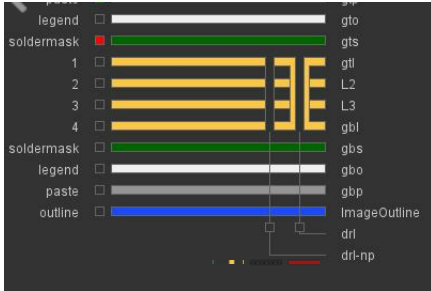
| | |
|---|---|
| paste | gtp |
| legend | gto |
| soldermask | gts |
| 1 | gtl |
| 2 | L2 |
| 3 | L3 |
| 4 | gbl |
| soldermask | gbs |
| legend | gbo |
| paste | gbp |
| outline | ImageOutline |
| | drl |
| | drl-np |